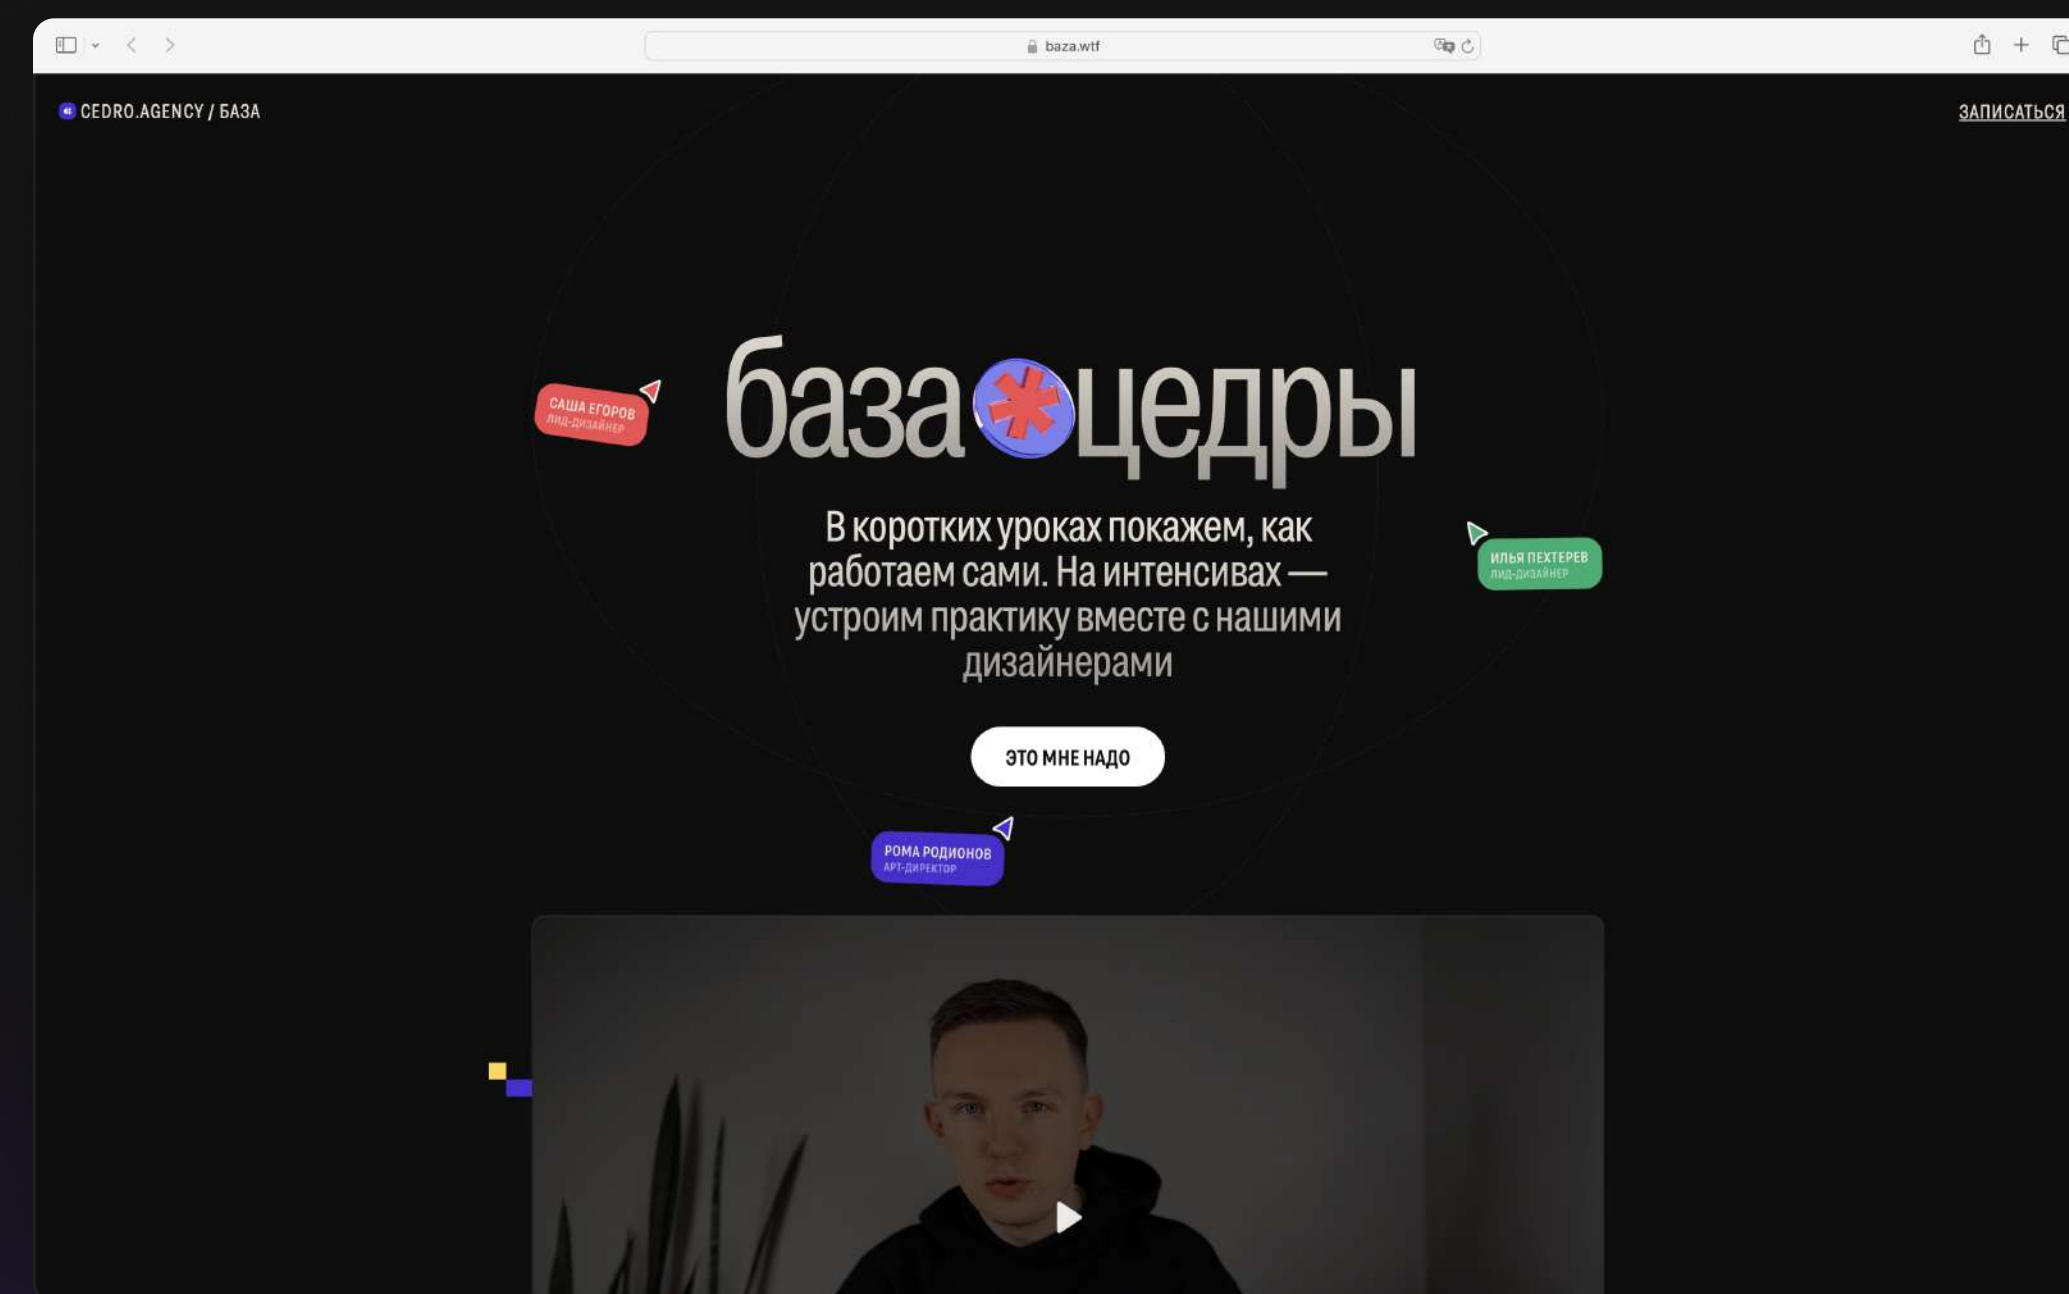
baza.wtf

CEDRO.AGENCY / БАЗА

ЗАПИСАТЬСЯ

САША ЕГОРОВ
ЛИД-ДИЗАЙНЕР

база цедры

В коротких уроках покажем, как работаем сами. На интенсивах — устроим практику вместе с нашими дизайнерами

ИЛЬЯ ПЕХТЕРЕВ
ЛИД-ДИЗАЙНЕР

ЭТО МНЕ НАДО

РОМА РОДИОНОВ
АРТ-ДИРЕКТОР